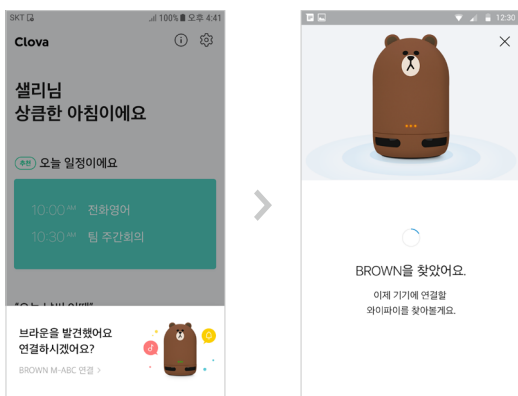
SKT 100% 오후 4:41
Clova

샐리님
상큼한 아침이에요

추천 오늘 일정이에요

10:00 AM 전화영어
10:30 AM 팀 주간회의

"오늘 날씨 어때"

브라운을 발견했어요
연결하시겠어요?
BROWN M-ABC 연결 >

12:30

BROWN을 찾았어요.
이제 기기에 연결할
와이파이를 찾아볼게요.